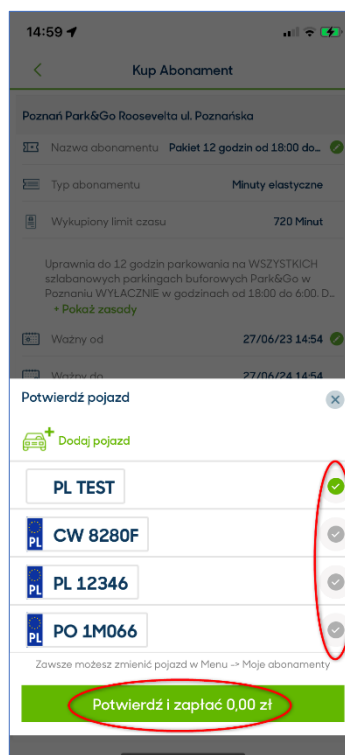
14:59

Kup Abonament

Poznań Park&Go Roosevelta ul. Poznańska

Nazwa abonamentu Pakiet 12 godzin od 18:00 do...

Typ abonamentu Minuty elastyczne

Wykupiony limit czasu 720 Minut

Uprawnia do 12 godzin parkowania na WSZYSTKICH szlabanowych parkingach buforowych Park&Go w Poznaniu WYŁĄCZNIE w godzinach od 18:00 do 6:00. D...
+ Pokaż zasady

Ważny od 27/06/23 14:54

Ważny do 27/06/24 14:54

Potwierdź pojazd

Dodaj pojazd

PL TEST

PL CW 8280F

PL PL 12346

PL PO 1M066

Zawsze możesz zmienić pojazd w Menu -> Moje abonamenty

Potwierdź i zapłać 0,00 zł